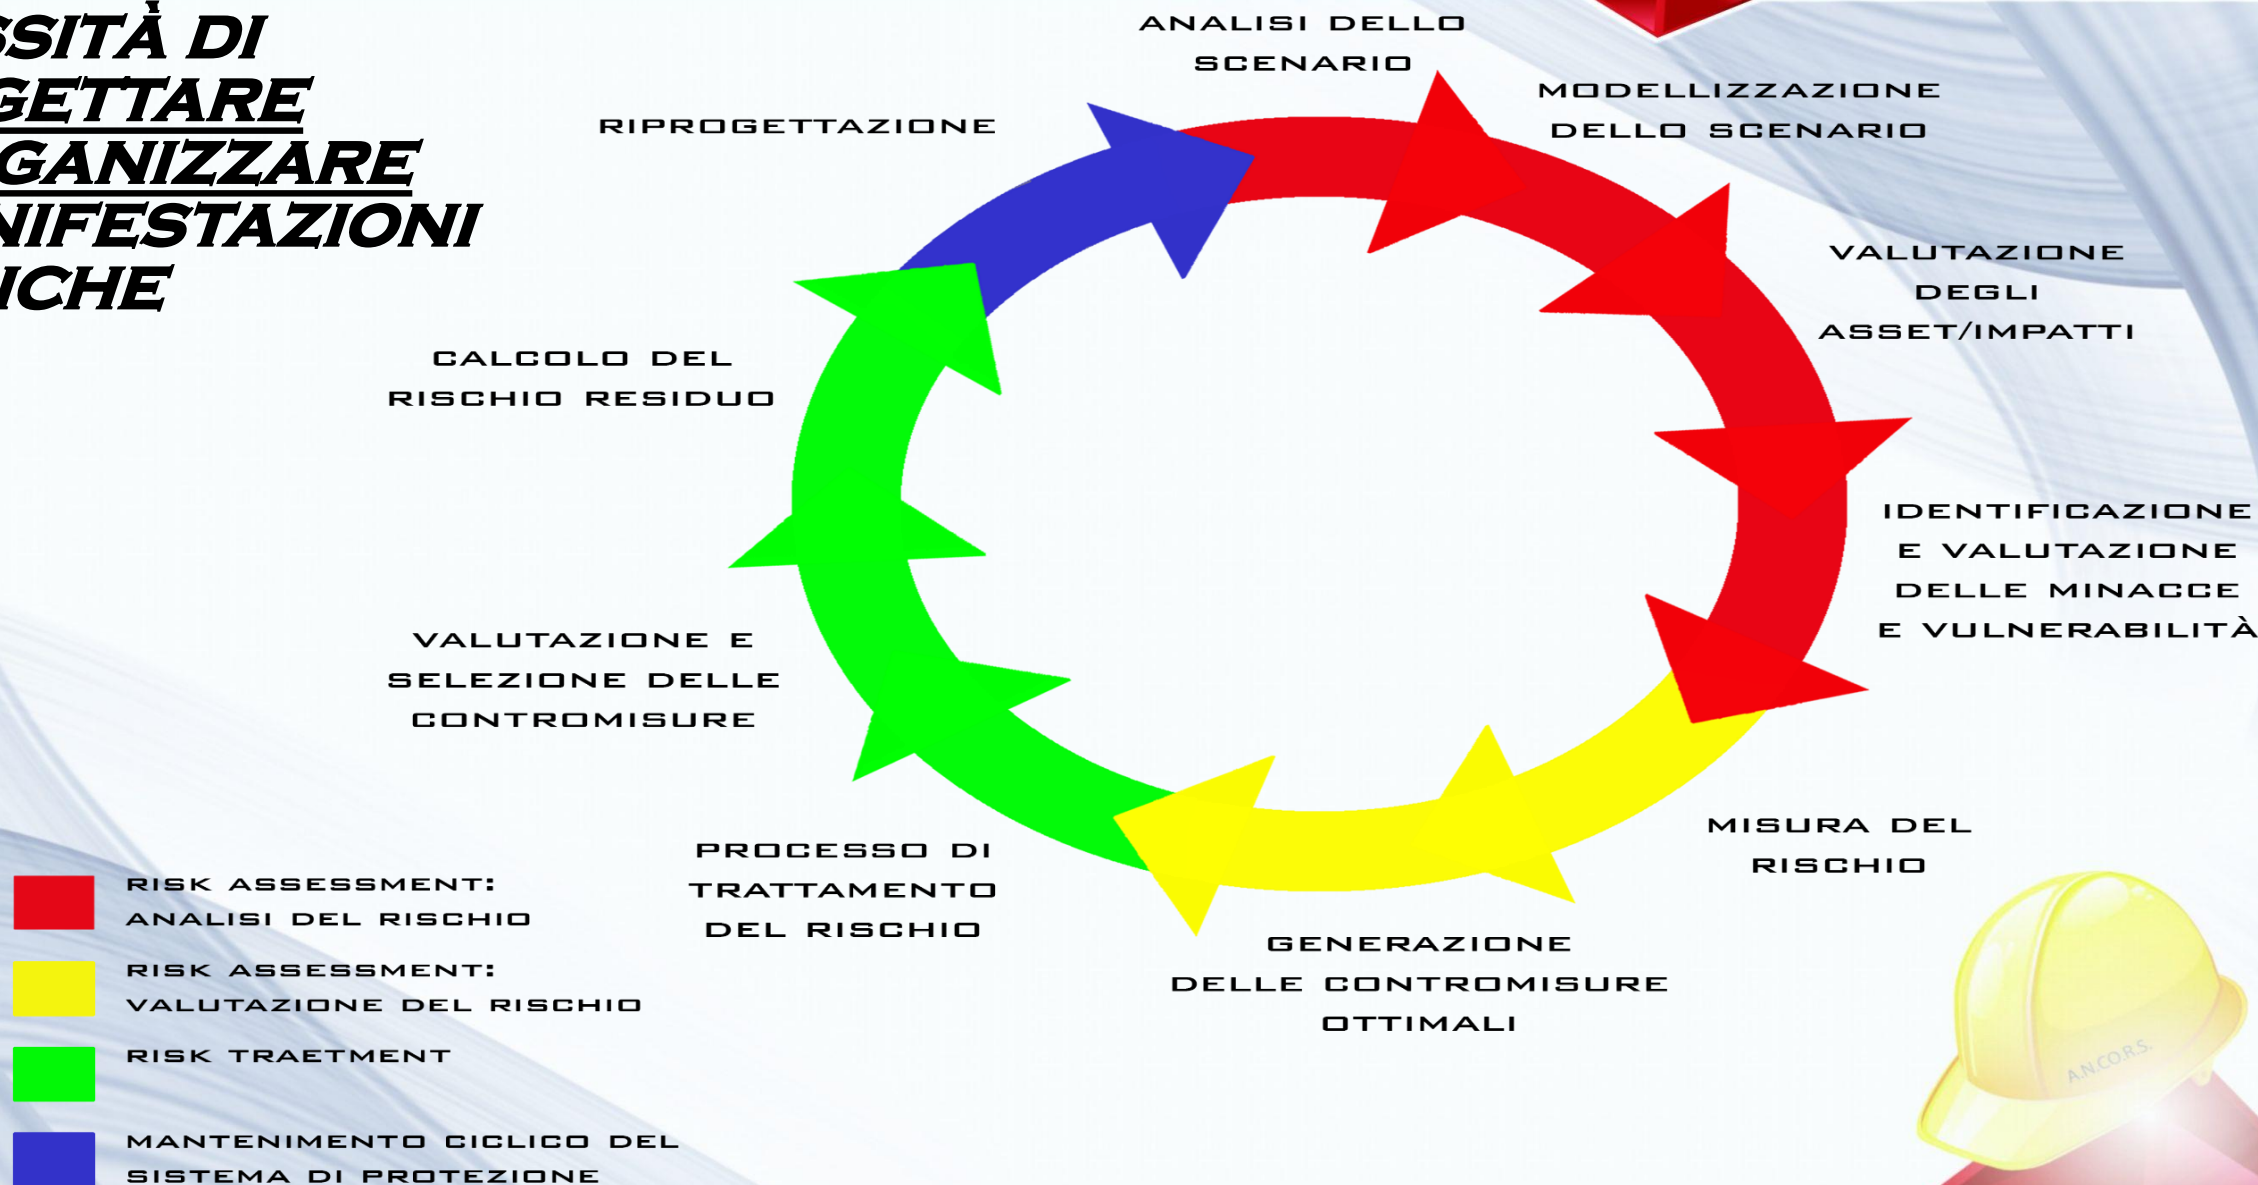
SSITÀ DI
GETTARE
GANIZZARE
NIFESTAZIONI
ICHE

ANALISI DELLO SCENARIO

MODELLIZZAZIONE DELLO SCENARIO

RIPROGETTAZIONE

VALUTAZIONE DEGLI ASSET/IMPATTI

CALCOLO DEL RISCHIO RESIDUO

IDENTIFICAZIONE E VALUTAZIONE DELLE MINACCE E VULNERABILITÀ

VALUTAZIONE E SELEZIONE DELLE CONTROMISURE

MISURA DEL RISCHIO

PROCESSO DI TRATTAMENTO DEL RISCHIO

GENERAZIONE DELLE CONTROMISURE OTTIMALI

RISK ASSESSMENT: ANALISI DEL RISCHIO

RISK ASSESSMENT: VALUTAZIONE DEL RISCHIO

RISK TRAETMENT

MANTENIMENTO CICLICO DEL SISTEMA DI PROTEZIONE

A.N.CO.R.S.